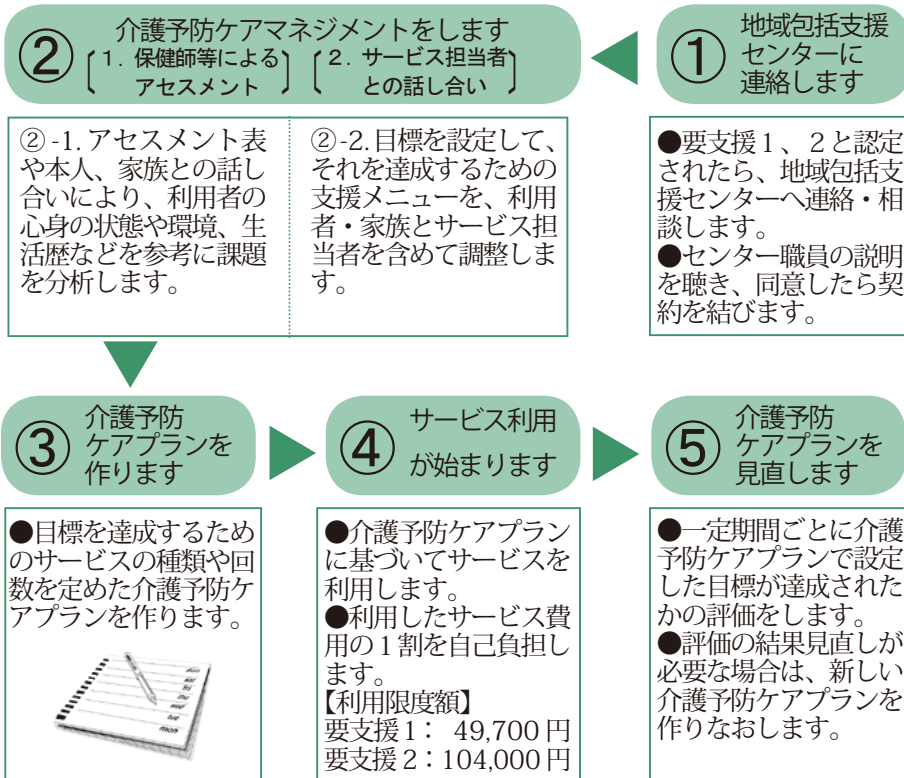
② 介護予防ケアマネジメントをします
〔1. 保健師等による アセスメント〕〔2. サービス担当者 との話し合い〕

① 地域包括支援センターに連絡します

②-1. アセスメント表や本人、家族との話し合いにより、利用者の心身の状態や環境、生活歴などを参考に課題を分析します。

②-2. 目標を設定して、それを達成するための支援メニューを、利用者・家族とサービス担当者を含めて調整します。

●要支援 1、2 と認定されたら、地域包括支援センターへ連絡・相談します。
●センター職員の説明を聴き、同意したら契約を結びます。

③ 介護予防ケアプランを作ります

④ サービス利用が始まります

⑤ 介護予防ケアプランを見直します

●目標を達成するためのサービスの種類や回数を定めた介護予防ケアプランを作ります。

●介護予防ケアプランに基づいてサービスを利用します。
●利用したサービス費用の 1 割を自己負担します。
【利用限度額】
要支援 1： 49,700 円
要支援 2：104,000 円

●一定期間ごとに介護予防ケアプランで設定した目標が達成されたかの評価をします。
●評価の結果見直しが必要な場合は、新しい介護予防ケアプランを作りなおします。